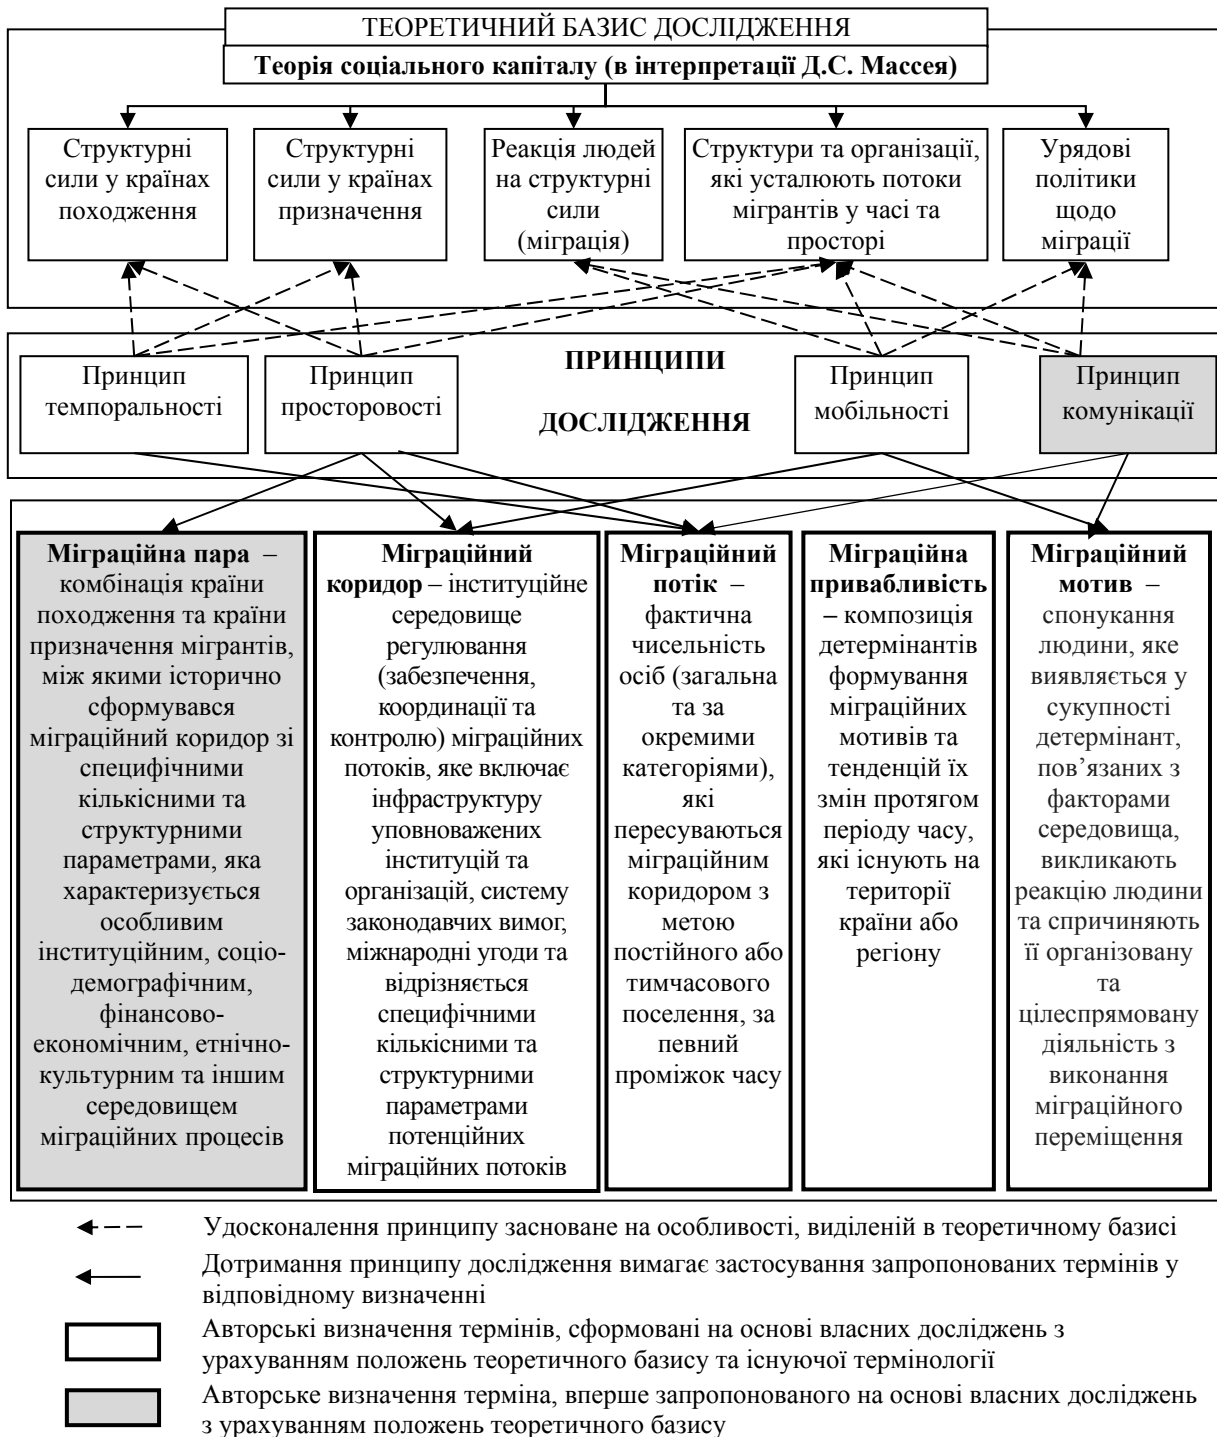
ТЕОРЕТИЧНИЙ БАЗИС ДОСЛІДЖЕННЯ

**Теорія соціального капіталу (в інтерпретації Д.С. Массея)**

Структурні сили у країнах походження

Структурні сили у країнах призначення

Реакція людей на структурні сили (міграція)

Структури та організації, які усталюють потоки мігрантів у часі та просторі

Урядові політики щодо міграції

**ПРИНЦИПИ ДОСЛІДЖЕННЯ**

Принцип темпоральності

Принцип просторовості

Принцип мобільності

Принцип комунікації

**Міграційна пара** – комбінація країни походження та країни призначення мігрантів, між якими історично сформувався міграційний коридор зі специфічними кількісними та структурними параметрами, яка характеризується особливим інституційним, соціо-демографічним, фінансово-економічним, етнічно-культурним та іншим середовищем міграційних процесів

**Міграційний коридор** – інституційне середовище регулювання (забезпечення, координації та контролю) міграційних потоків, яке включає інфраструктуру уповноважених інституцій та організацій, систему законодавчих вимог, міжнародні угоди та відрізняється специфічними кількісними та структурними параметрами потенційних міграційних потоків

**Міграційний потік** – фактична чисельність осіб (загальна та за окремими категоріями), які пересуваються міграційним коридором з метою постійного або тимчасового поселення, за певний проміжок часу

**Міграційна привабливість** – композиція детермінантів формування міграційних мотивів та тенденцій їх змін протягом періоду часу, які існують на території країни або регіону

**Міграційний мотив** – спонукання людини, яке виявляється у сукупності детермінант, пов’язаних з факторами середовища, викликають реакцію людини та спричиняють її організовану та цілеспрямовану діяльність з виконання міграційного переміщення

Удосконалення принципу засноване на особливості, виділеній в теоретичному базисі

Дотримання принципу дослідження вимагає застосування запропонованих термінів у відповідному визначенні

Авторські визначення термінів, сформовані на основі власних досліджень з урахуванням положень теоретичного базису та існуючої термінології

Авторське визначення терміна, вперше запропонованого на основі власних досліджень з урахуванням положень теоретичного базису